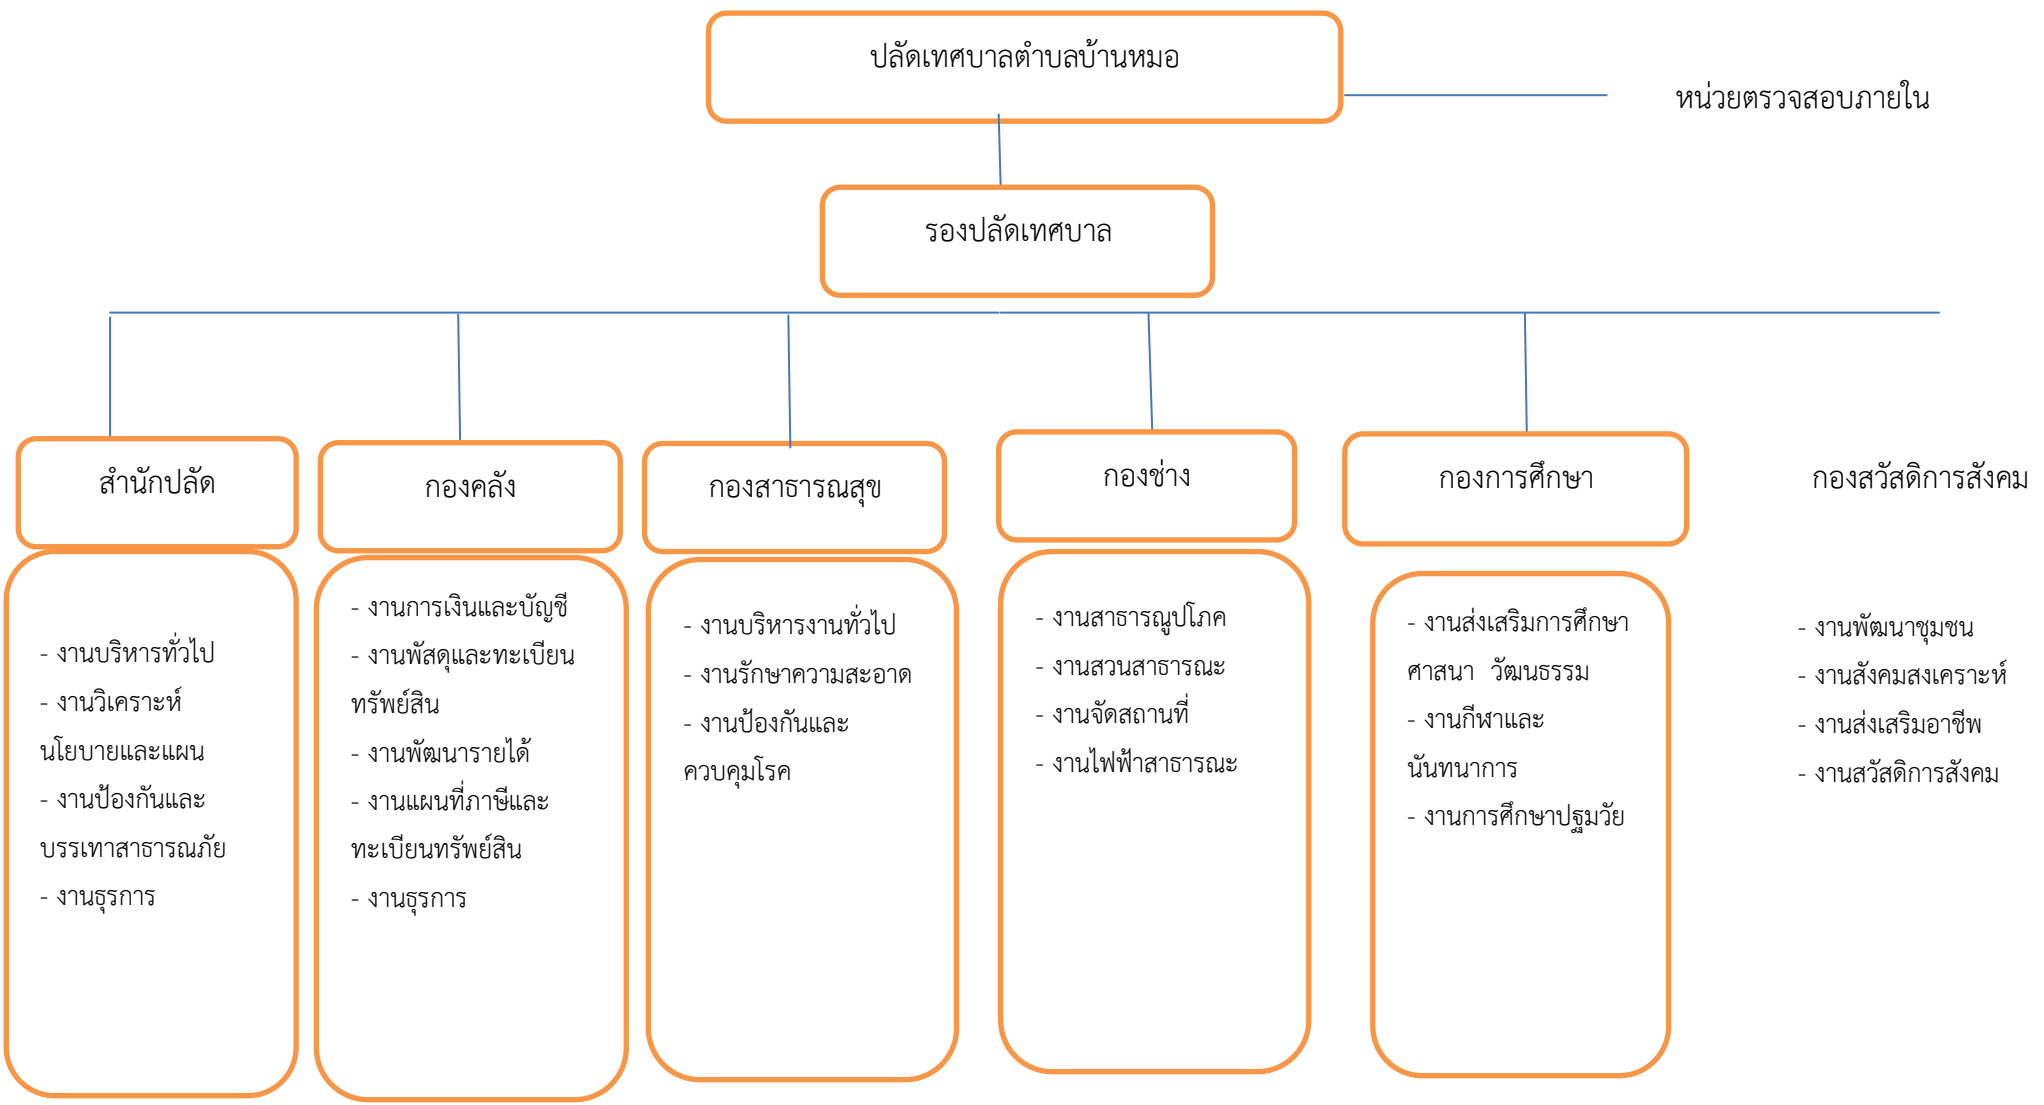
ปลัดเทศบาลตำบลบ้านหมอ

หน่วยตรวจสอบภายใน

รองปลัดเทศบาล

สำนักปลัด

- งานบริหารทั่วไป
- งานวิเคราะห์นโยบายและแผน
- งานป้องกันและบรรเทาสาธารณภัย
- งานธุรการ

กองคลัง

- งานการเงินและบัญชี
- งานพัสดุและทะเบียนทรัพย์สิน
- งานพัฒนารายได้
- งานแผนที่ภาษีและทะเบียนทรัพย์สิน
- งานธุรการ

กองสาธารณสุข

- งานบริหารงานทั่วไป
- งานรักษาความสะอาด
- งานป้องกันและควบคุมโรค

กองช่าง

- งานสาธารณูปโภค
- งานสวนสาธารณะ
- งานจัดสถานที่
- งานไฟฟ้าสาธารณะ

กองการศึกษา

- งานส่งเสริมการศึกษา ศาสนา วัฒนธรรม
- งานกีฬาและนันทนาการ
- งานการศึกษาปฐมวัย

กองสวัสดิการสังคม

- งานพัฒนาชุมชน
- งานสังคมสงเคราะห์
- งานส่งเสริมอาชีพ
- งานสวัสดิการสังคม